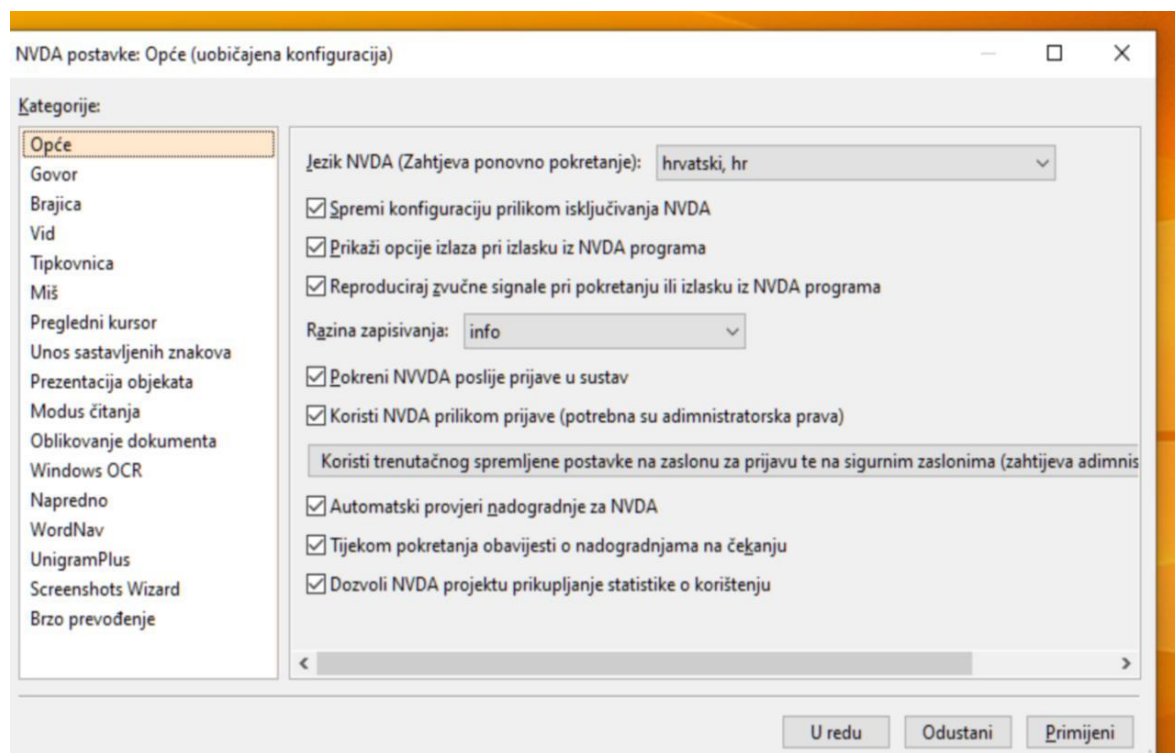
NVDA postavke: Opće (uobičajena konfiguracija)

Kategorije:

Opće
Govor
Brajica
Vid
Tipkovnica
Miš
Pregledni kursor
Unos sastavljenih znakova
Prezentacija objekata
Modus čitanja
Oblikovanje dokumenta
Windows OCR
Napredno
WordNav
UnigramPlus
Screenshots Wizard
Brzo prevođenje

Jezik NVDA (Zahtjeva ponovno pokretanje): hrvatski, hr

☑ Spremi konfiguraciju prilikom isključivanja NVDA

☑ Prikaži opcije izlaza pri izlasku iz NVDA programa

☑ Reproduciraj zvučne signale pri pokretanju ili izlasku iz NVDA programa

Razina zapisivanja: info

☑ Pokreni NVVDA poslije prijave u sustav

☑ Koristi NVDA prilikom prijave (potrebna su adimnistratorska prava)

Koristi trenutačnog spremljene postavke na zaslonu za prijavu te na sigurnim zaslonima (zahtijeva adimnis

☑ Automatski provjeri nadogradnje za NVDA

☑ Tijekom pokretanja obavijesti o nadogradnjama na čekanju

☑ Dozvoli NVDA projektu prikupljanje statistike o korištenju

U redu | Odustani | Primijeni